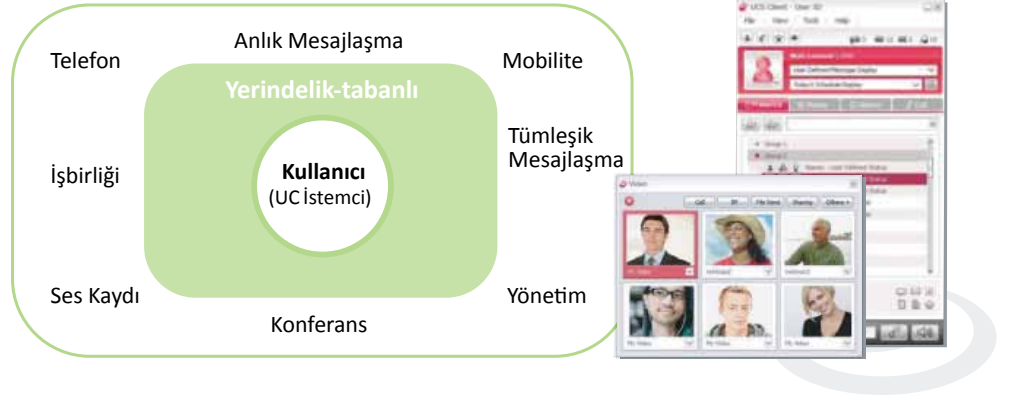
Anlık Mesajlaşma

Telefon

Mobilite

Yerindelik-tabanlı

Tümleşik Mesajlaşma

İşbirliği

Kullanıcı
(UC İstemci)

Ses Kaydı

Yönetim

Konferans

UCS Client - User ID

File View Tools Help

Video

Call File Send Sharing Others